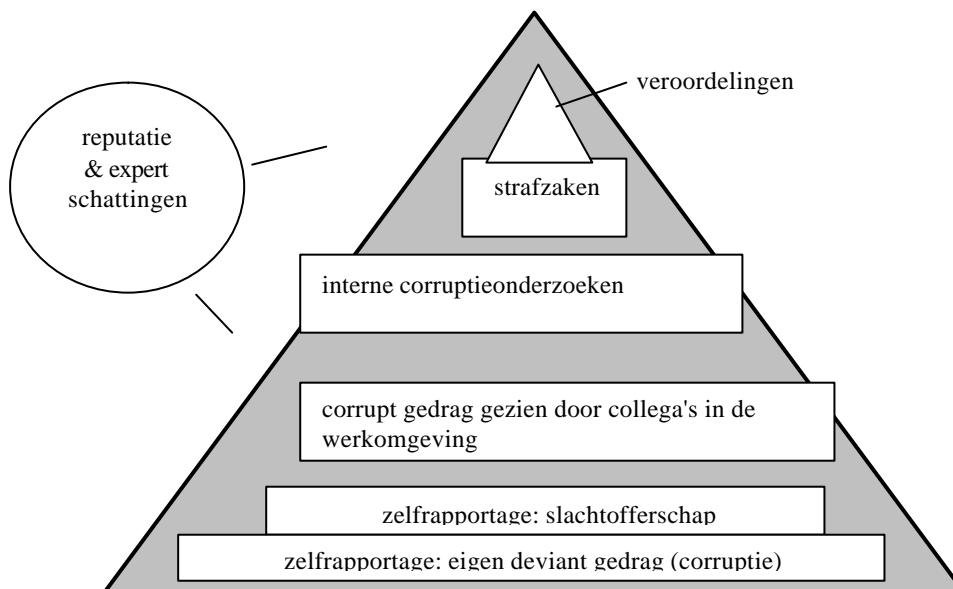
veroordelingen

reputatie & expert schattingen

strafzaken

interne corruptieonderzoeken

corrupt gedrag gezien door collega's in de werkomgeving

zelfrapportage: slachtofferschap

zelfrapportage: eigen deviant gedrag (corruptie)